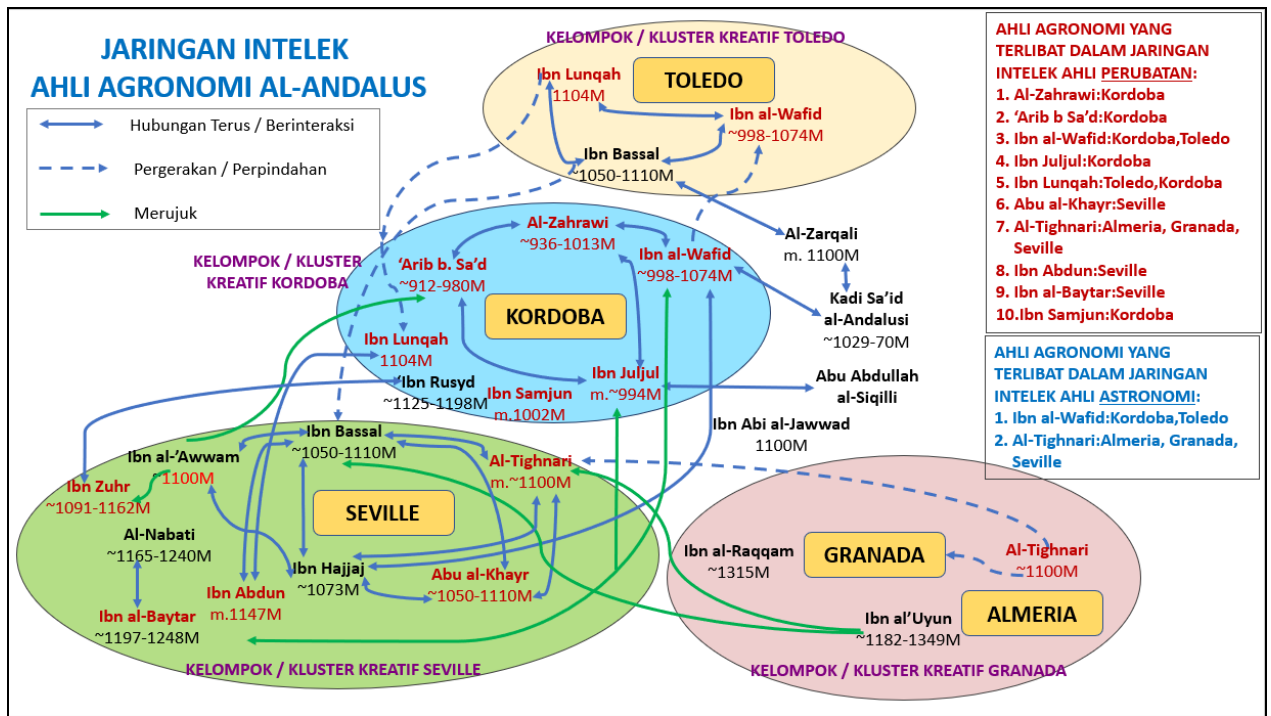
JARINGAN INTELEK
AHLI AGRONOMI AL-ANDALUS

Hubungan Terus / Berinteraksi
Pergerakan / Perpindahan
Merujuk

KELOMPOK / KLUSTER KREATIF TOLEDO

TOLEDO

Ibn Lunqah
1104M

Ibn al-Wafid
~998-1074M

Ibn Bassal
~1050-1110M

AHLI AGRONOMI YANG TERLIBAT DALAM JARINGAN INTELEK AHLI PERUBATAN:
1. Al-Zahrawi:Kordoba
2. 'Arib b Sa'd:Kordoba
3. Ibn al-Wafid:Kordoba,Toledo
4. Ibn Juljul:Kordoba
5. Ibn Lunqah:Toledo,Kordoba
6. Abu al-Khayr:Seville
7. Al-Tighnari:Almeria, Granada, Seville
8. Ibn Abdun:Seville
9. Ibn al-Baytar:Seville
10.Ibn Samjun:Kordoba

AHLI AGRONOMI YANG TERLIBAT DALAM JARINGAN INTELEK AHLI ASTRONOMI:
1. Ibn al-Wafid:Kordoba,Toledo
2. Al-Tighnari:Almeria, Granada, Seville

KELOMPOK / KLUSTER KREATIF KORDOBA

Al-Zahrawi
~936-1013M

Ibn al-Wafid
~998-1074M

'Arib b. Sa'd
~912-980M

KORDOBA

Al-Zarqali
m. 1100M

Kadi Sa'id
al-Andalusi
~1029-70M

Ibn Lunqah
1104M

Ibn Rusyd
~1125-1198M

Ibn Samjun
m.1002M

Ibn Juljul
m.~994M

Abu Abdullah
al-Siqilli

Ibn Abi al-Jawwad
1100M

Ibn Bassal
~1050-1110M

Ibn al-'Awwam
1100M

Al-Tighnari
m.~1100M

Ibn Zuhr
~1091-1162M

SEVILLE

Al-Nabati
~1165-1240M

Ibn Hajjaj
~1073M

Abu al-Khayr
~1050-1110M

Ibn Abdun
m.1147M

Ibn al-Baytar
~1197-1248M

KELOMPOK / KLUSTER KREATIF SEVILLE

Ibn al-Raqqam
~1315M

GRANADA

Al-Tighnari
~1100M

Ibn al'Uyun
~1182-1349M

ALMERIA

KELOMPOK / KLUSTER KREATIF GRANADA